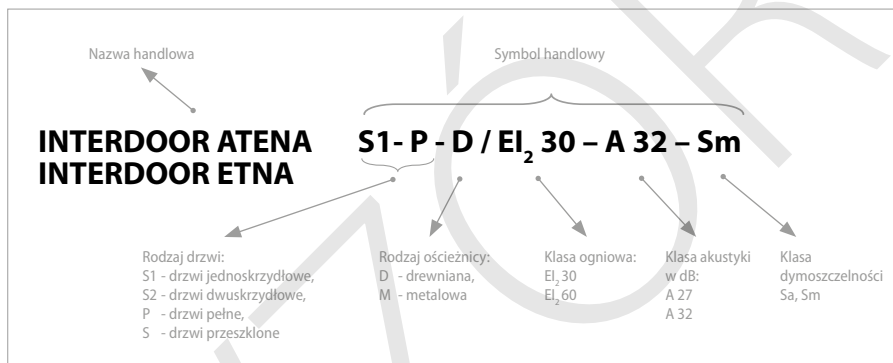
Nazwa handlowa

Symbol handlowy

INTERDOOR ATENA
INTERDOOR ETNA

S1- P - D / EI$_2$ 30 – A 32 – Sm

Rodzaj drzwi:
S1 - drzwi jednoskrzydłowe,
S2 - drzwi dwuskrzydłowe,
P - drzwi pełne,
S - drzwi przeszklone

Rodzaj ościeżnicy:
D - drewniana,
M - metalowa

Klasa ogniowa:
EI$_2$ 30
EI$_2$ 60

Klasa akustyki w dB:
A 27
A 32

Klasa dymoszczelności
Sa, Sm